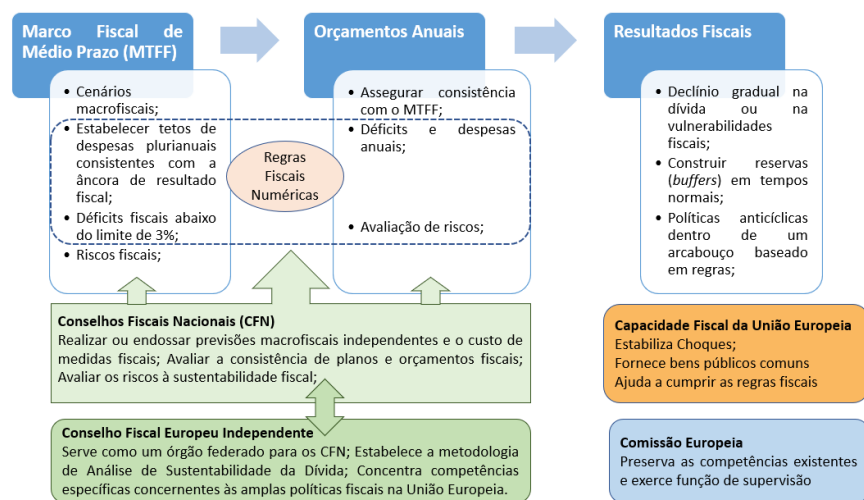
Marco Fiscal de Médio Prazo (MTFF)

Orçamentos Anuais

Resultados Fiscais

• Cenários macrofiscais;
• Estabelecer tetos de despesas plurianuais consistentes com a âncora de resultado fiscal;
• Déficits fiscais abaixo do limite de 3%;
• Riscos fiscais;

Regras Fiscais Numéricas

• Assegurar consistência com o MTFF;
• Déficits e despesas anuais;
• Avaliação de riscos;

• Declínio gradual na dívida ou na vulnerabilidades fiscais;
• Construir reservas (buffers) em tempos normais;
• Políticas anticíclicas dentro de um arcabouço baseado em regras;

Conselhos Fiscais Nacionais (CFN)
Realizar ou endossar previsões macrofiscais independentes e o custo de medidas fiscais; Avaliar a consistência de planos e orçamentos fiscais; Avaliar os riscos à sustentabilidade fiscal;

Capacidade Fiscal da União Europeia
Estabiliza Choques;
Fornece bens públicos comuns
Ajuda a cumprir as regras fiscais

Conselho Fiscal Europeu Independente
Serve como um órgão federado para os CFN; Estabelece a metodologia de Análise de Sustentabilidade da Dívida; Concentra competências específicas concernentes às amplas políticas fiscais na União Europeia.

Comissão Europeia
Preserva as competências existentes e exerce função de supervisão